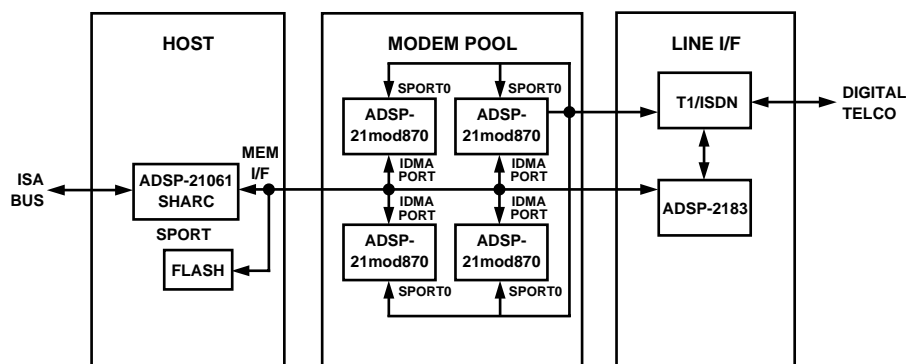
HOST

MODEM POOL

LINE I/F

SPORT0

SPORT0

ADSP-21mod870

ADSP-21mod870

T1/ISDN

DIGITAL TELCO

ISA BUS

ADSP-21061 SHARC

MEM I/F

IDMA PORT

IDMA PORT

IDMA PORT

IDMA PORT

ADSP-2183

SPORT

FLASH

ADSP-21mod870

ADSP-21mod870

SPORT0

SPORT0